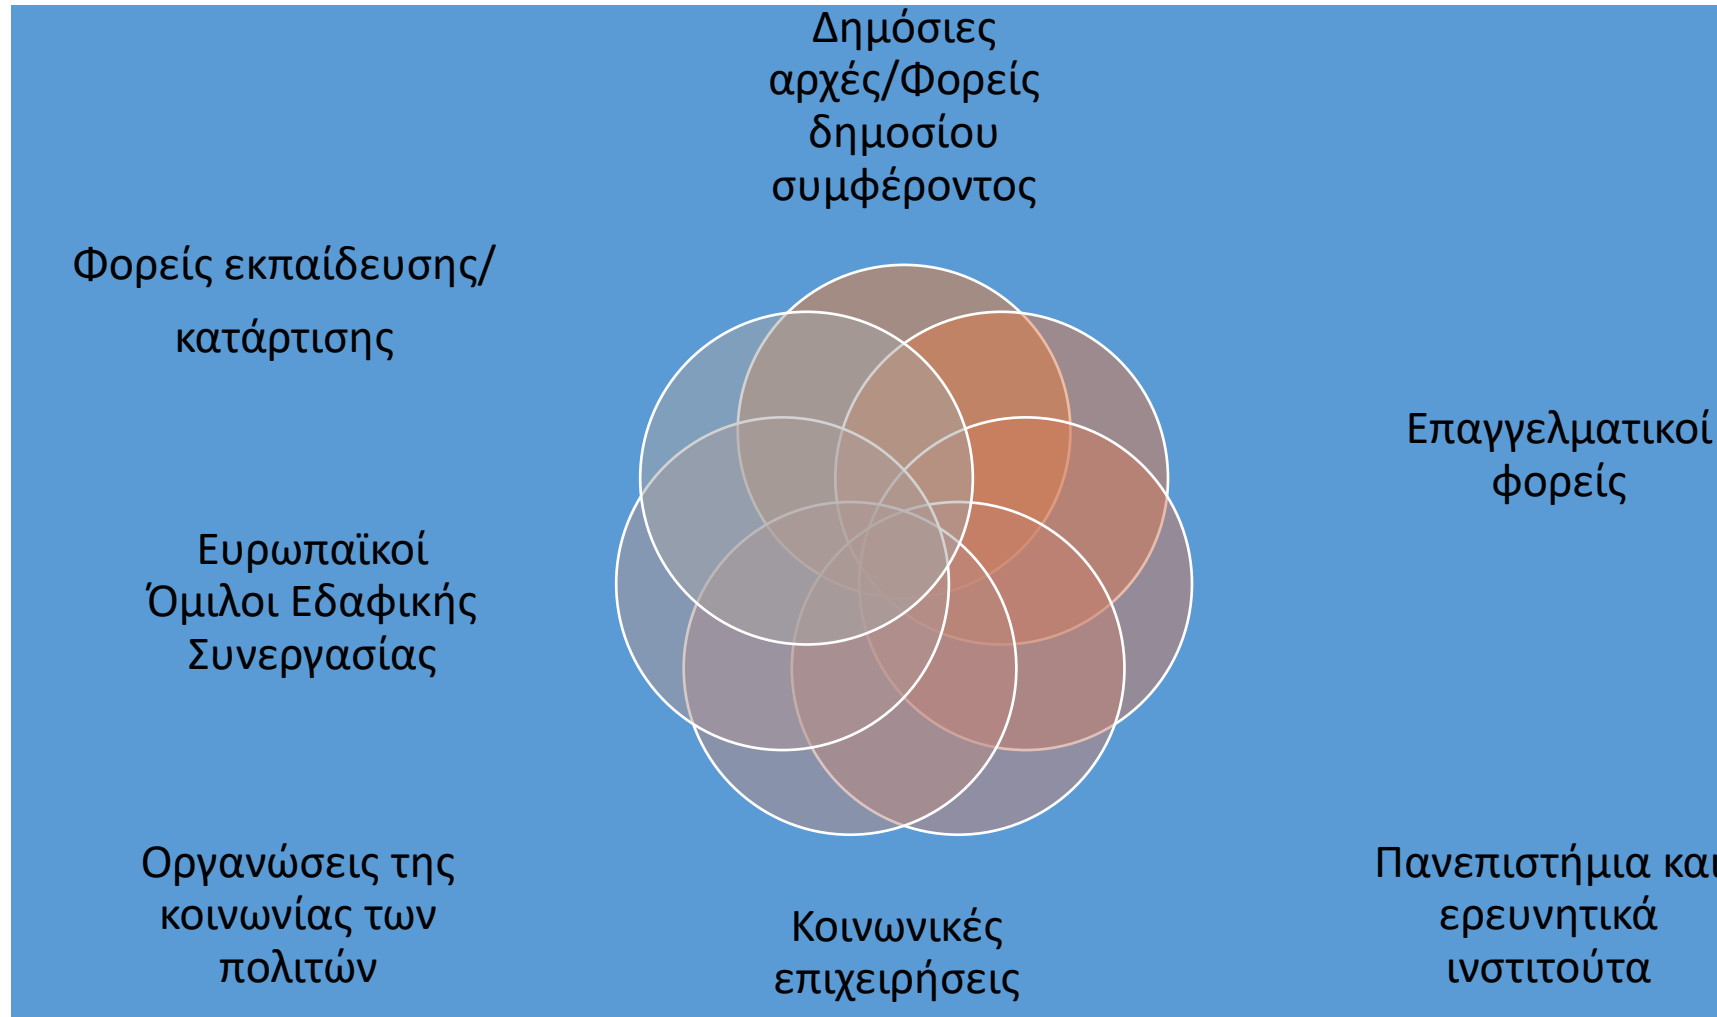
Δημόσιες αρχές/Φορείς δημοσίου συμφέροντος

Φορείς εκπαίδευσης/ κατάρτισης

Επαγγελματικοί φορείς

Ευρωπαϊκοί Όμιλοι Εδαφικής Συνεργασίας

Οργανώσεις της κοινωνίας των πολιτών

Κοινωνικές επιχειρήσεις

Πανεπιστήμια και ερευνητικά ινστιτούτα